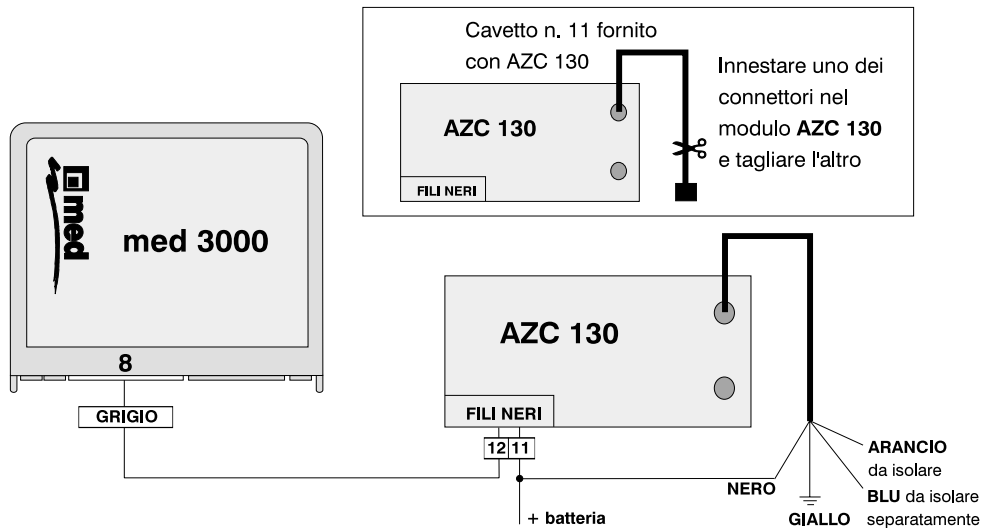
Cavetto n. 11 fornito con AZC 130

AZC 130

FILI NERI

Innestare uno dei connettori nel modulo **AZC 130** e tagliare l'altro

med

med 3000

8

GRIGIO

AZC 130

FILI NERI

12 11

+ batteria

NERO

GIALLO

ARANCIO da isolare

BLU da isolare separatamente